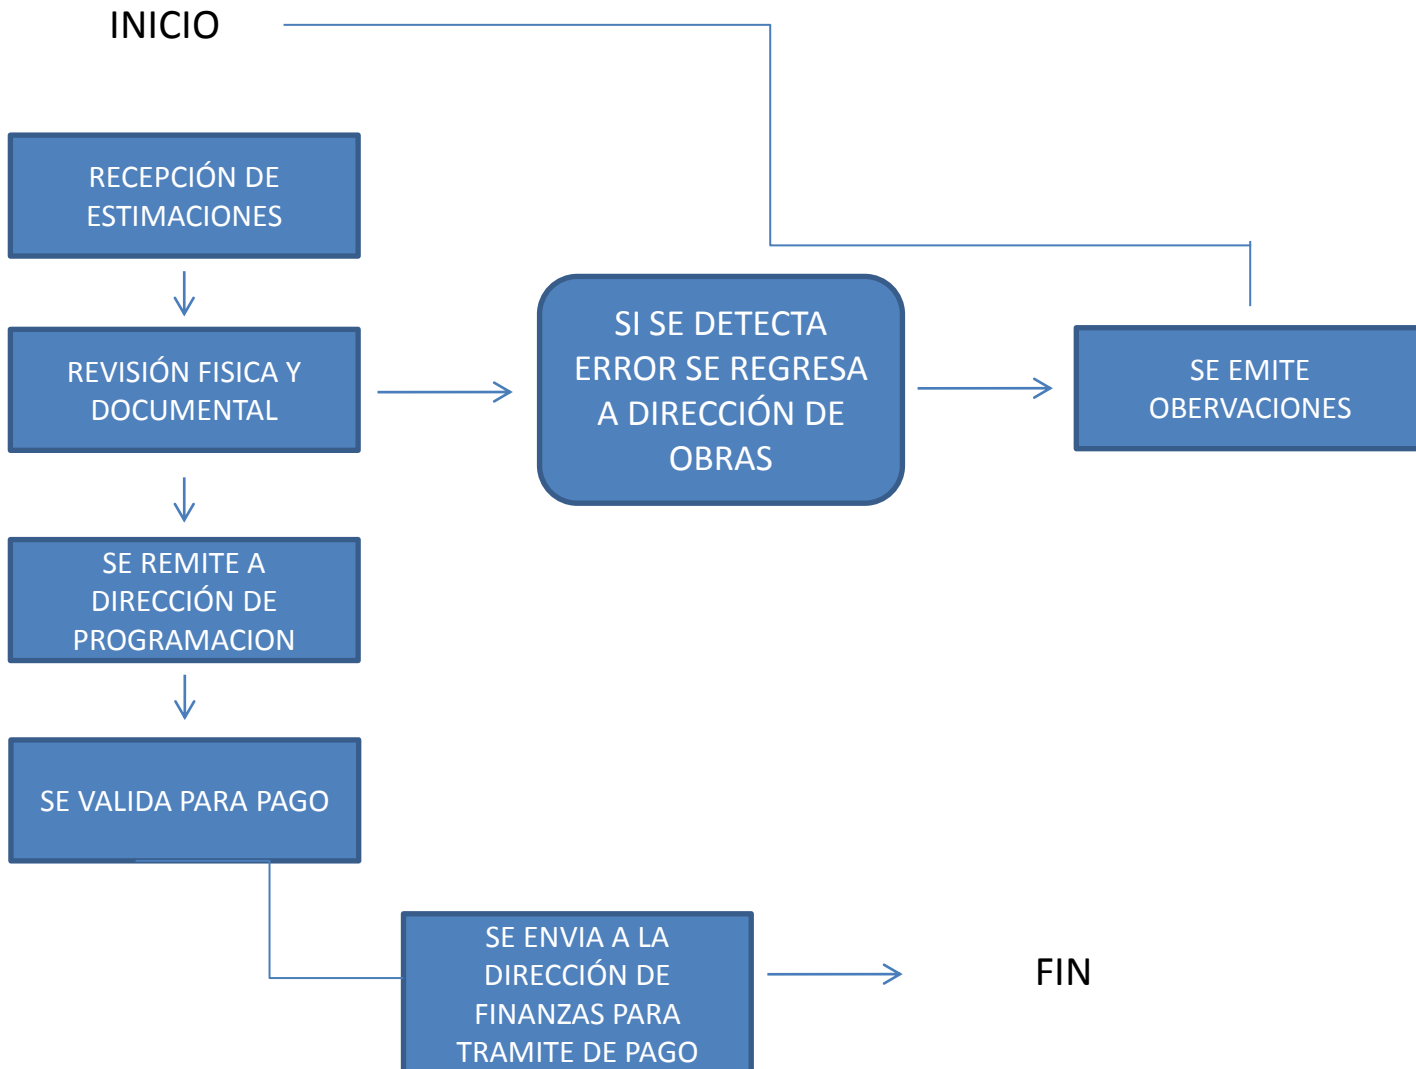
INICIO

RECEPCIÓN DE ESTIMACIONES

REVISIÓN FISICA Y DOCUMENTAL

SI SE DETECTA ERROR SE REGRESA A DIRECCIÓN DE OBRAS

SE EMITE OBERVACIONES

SE REMITE A DIRECCIÓN DE PROGRAMACION

SE VALIDA PARA PAGO

SE ENVIA A LA DIRECCIÓN DE FINANZAS PARA TRAMITE DE PAGO

FIN